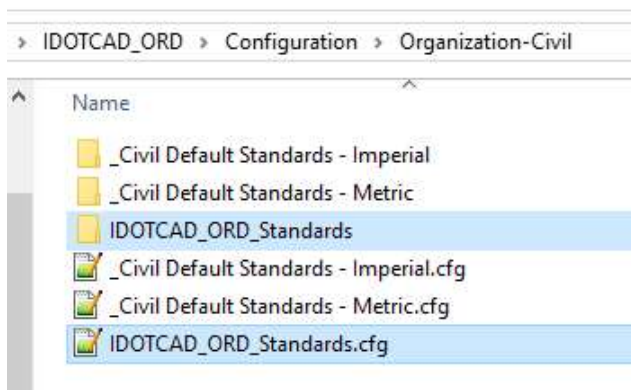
> IDOTCAD_ORD > Configuration > Organization-Civil

Name

_Civil Default Standards - Imperial
_Civil Default Standards - Metric
IDOTCAD_ORD_Standards
_Civil Default Standards - Imperial.cfg
_Civil Default Standards - Metric.cfg
IDOTCAD_ORD_Standards.cfg